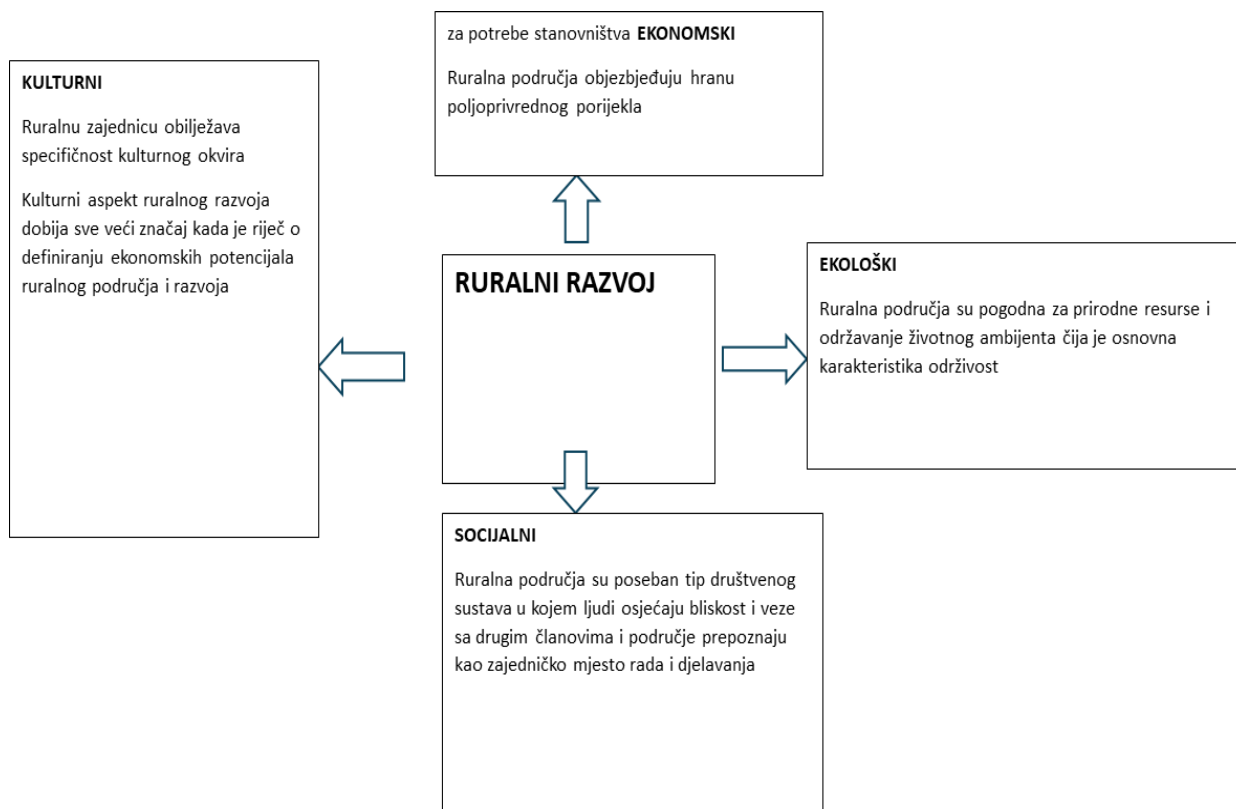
za potrebe stanovništva **EKONOMSKI**

Ruralna područja objezbjeđuju hranu poljoprivrednog porijekla

**KULTURNI**

Ruralnu zajednicu obilježava specifičnost kulturnog okvira

Kulturni aspekt ruralnog razvoja dobija sve veći značaj kada je riječ o definiranju ekonomskih potencijala ruralnog područja i razvoja

**RURALNI RAZVOJ**

**EKOLOŠKI**

Ruralna područja su pogodna za prirodne resurse i održavanje životnog ambijenta čija je osnovna karakteristika održivost

**SOCIJALNI**

Ruralna područja su poseban tip društvenog sustava u kojem ljudi osjećaju bliskost i veze sa drugim članovima i područje prepoznaju kao zajedničko mjesto rada i djelavanja